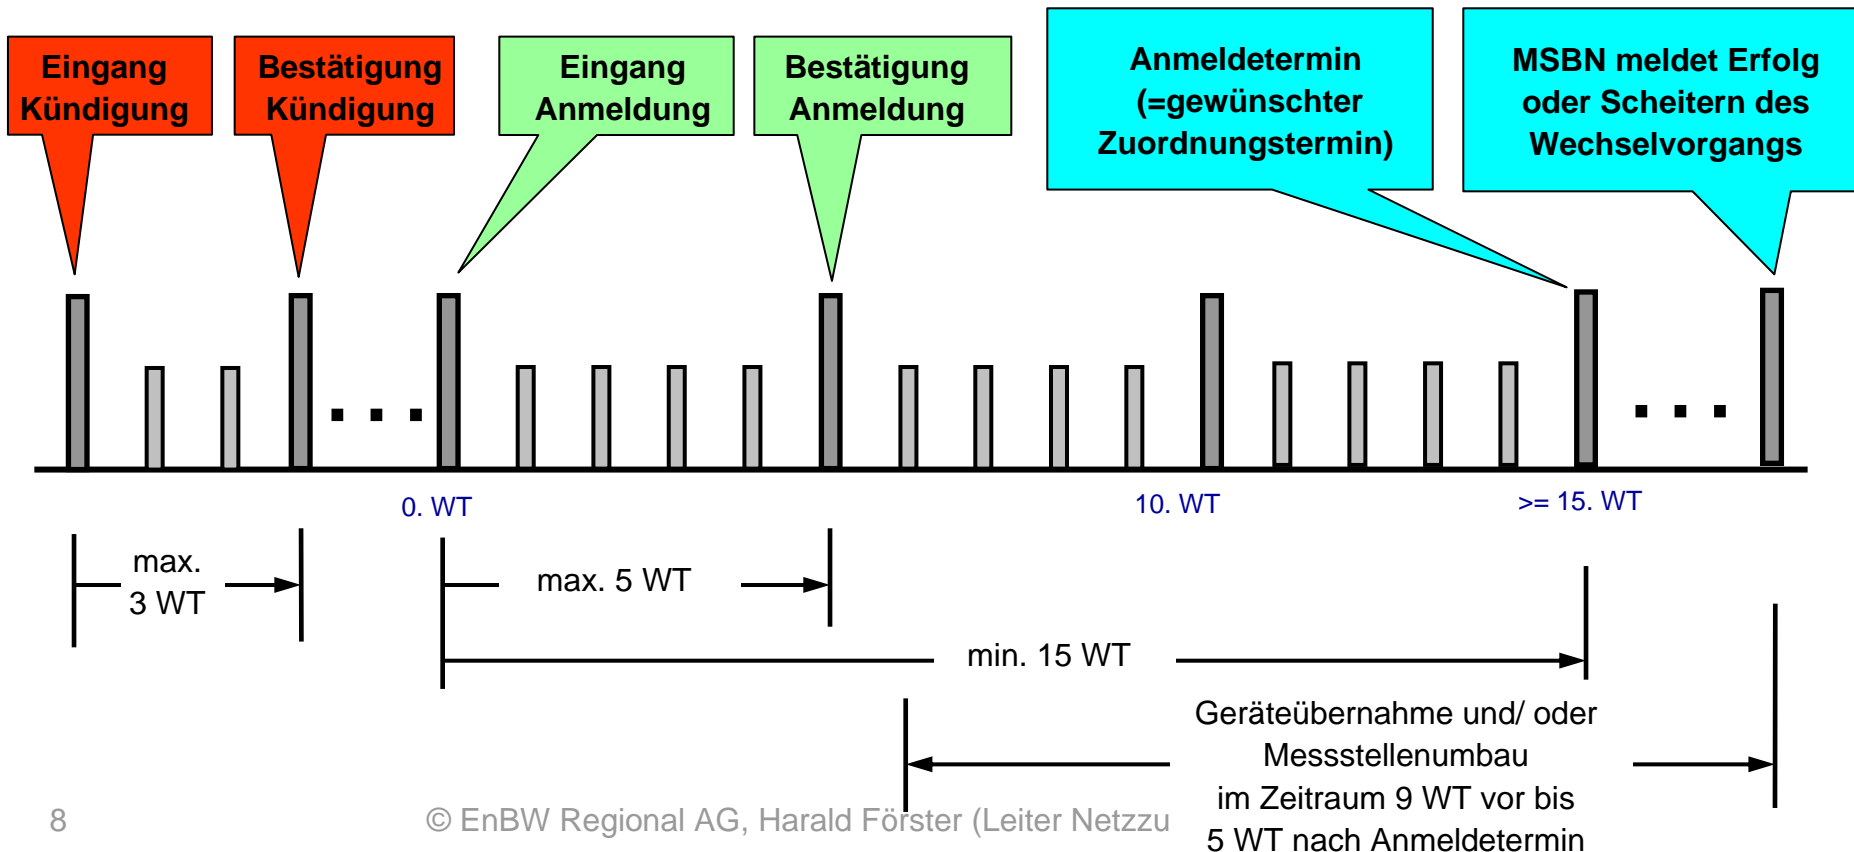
Eingang Kündigung

Bestätigung Kündigung

Eingang Anmeldung

Bestätigung Anmeldung

Anmeldetermin (=gewünschter Zuordnungstermin)

MSBN meldet Erfolg oder Scheitern des Wechselvorgangs

...

...

0. WT

10. WT

>= 15. WT

max. 3 WT

max. 5 WT

min. 15 WT

Geräteübernahme und/ oder Messstellenumbau im Zeitraum 9 WT vor bis 5 WT nach Anmeldetermin

8

© EnBW Regional AG, Harald Förster (Leiter Netzzu